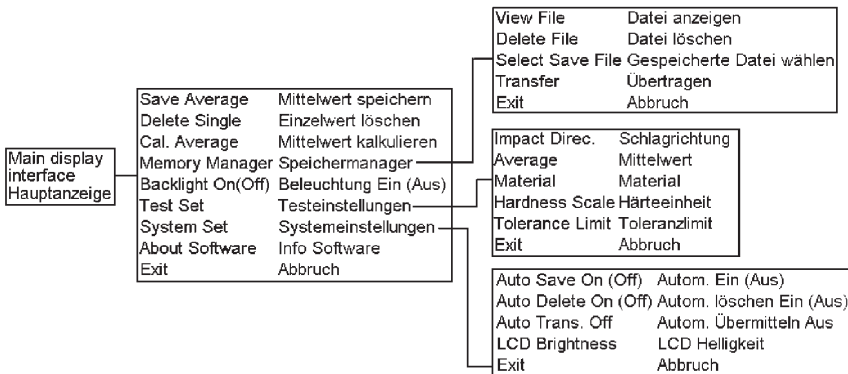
Main display interface Hauptanzeige

| | |
|---|---|
| Save Average | Mittelwert speichern |
| Delete Single | Einzelwert löschen |
| Cal. Average | Mittelwert kalkulieren |
| Memory Manager | Speichermanager |
| Backlight On(Off) | Beleuchtung Ein (Aus) |
| Test Set | Testeinstellungen |
| System Set | Systemeinstellungen |
| About Software | Info Software |
| Exit | Abbruch |

| | |
|---|---|
| View File | Datei anzeigen |
| Delete File | Datei löschen |
| Select Save File | Gespeicherte Datei wählen |
| Transfer | Übertragen |
| Exit | Abbruch |

| | |
|---|---|
| Impact Direc. | Schlagrichtung |
| Average | Mittelwert |
| Material | Material |
| Hardness Scale | Härteeinheit |
| Tolerance Limit | Toleranzlimit |
| Exit | Abbruch |

| | |
|---|---|
| Auto Save On (Off) | Autom. Ein (Aus) |
| Auto Delete On (Off) | Autom. löschen Ein (Aus) |
| Auto Trans. Off | Autom. Übermitteln Aus |
| LCD Brightness | LCD Helligkeit |
| Exit | Abbruch |